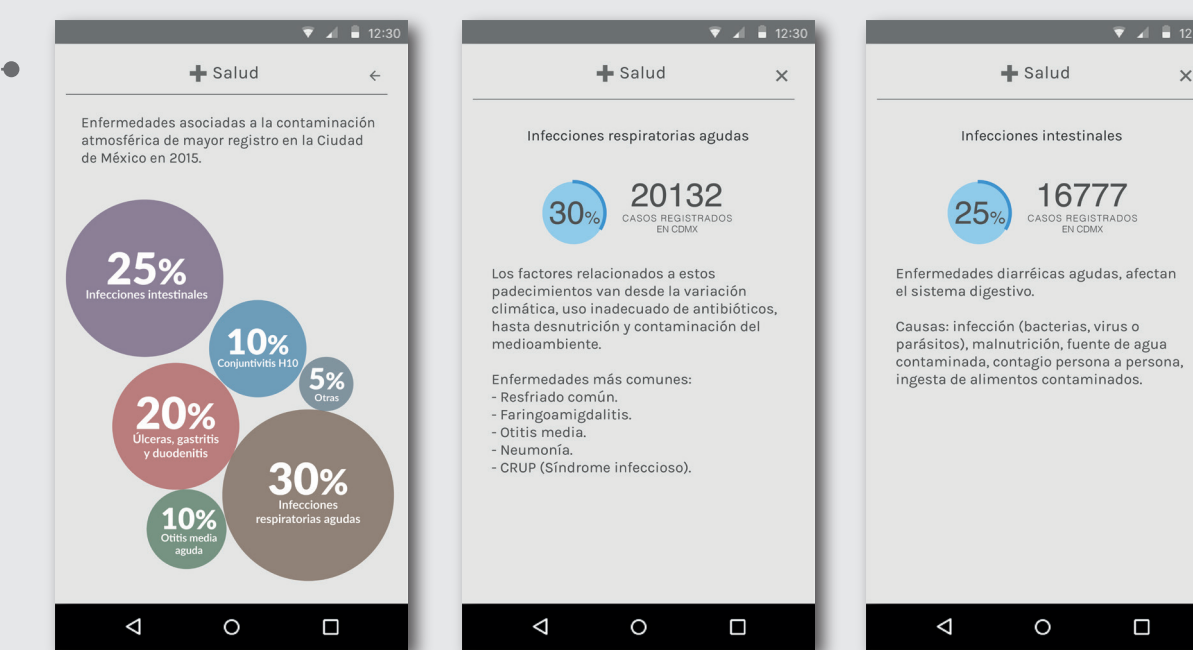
12:30

Salud

Enfermedades asociadas a la contaminación atmosférica de mayor registro en la Ciudad de México en 2015.

25%
Infecciones intestinales

10%
Conjuntivitis H10

5%
Otras

20%
Úlceras, gastritis y duodenitis

30%
Infecciones respiratorias agudas

10%
Otitis media aguda

12:30

Salud

Infecciones respiratorias agudas

30%
20132
CASOS REGISTRADOS EN CDMX

Los factores relacionados a estos padecimientos van desde la variación climática, uso inadecuado de antibióticos, hasta desnutrición y contaminación del medioambiente.

Enfermedades más comunes:
- Resfriado común.
- Faringoamigdalitis.
- Otitis media.
- Neumonía.
- CRUP (Síndrome infeccioso).

12

Salud

Infecciones intestinales

25%
16777
CASOS REGISTRADOS EN CDMX

Enfermedades diarréicas agudas, afectan el sistema digestivo.

Causas: infección (bacterias, virus o parásitos), malnutrición, fuente de agua contaminada, contagio persona a persona, ingesta de alimentos contaminados.